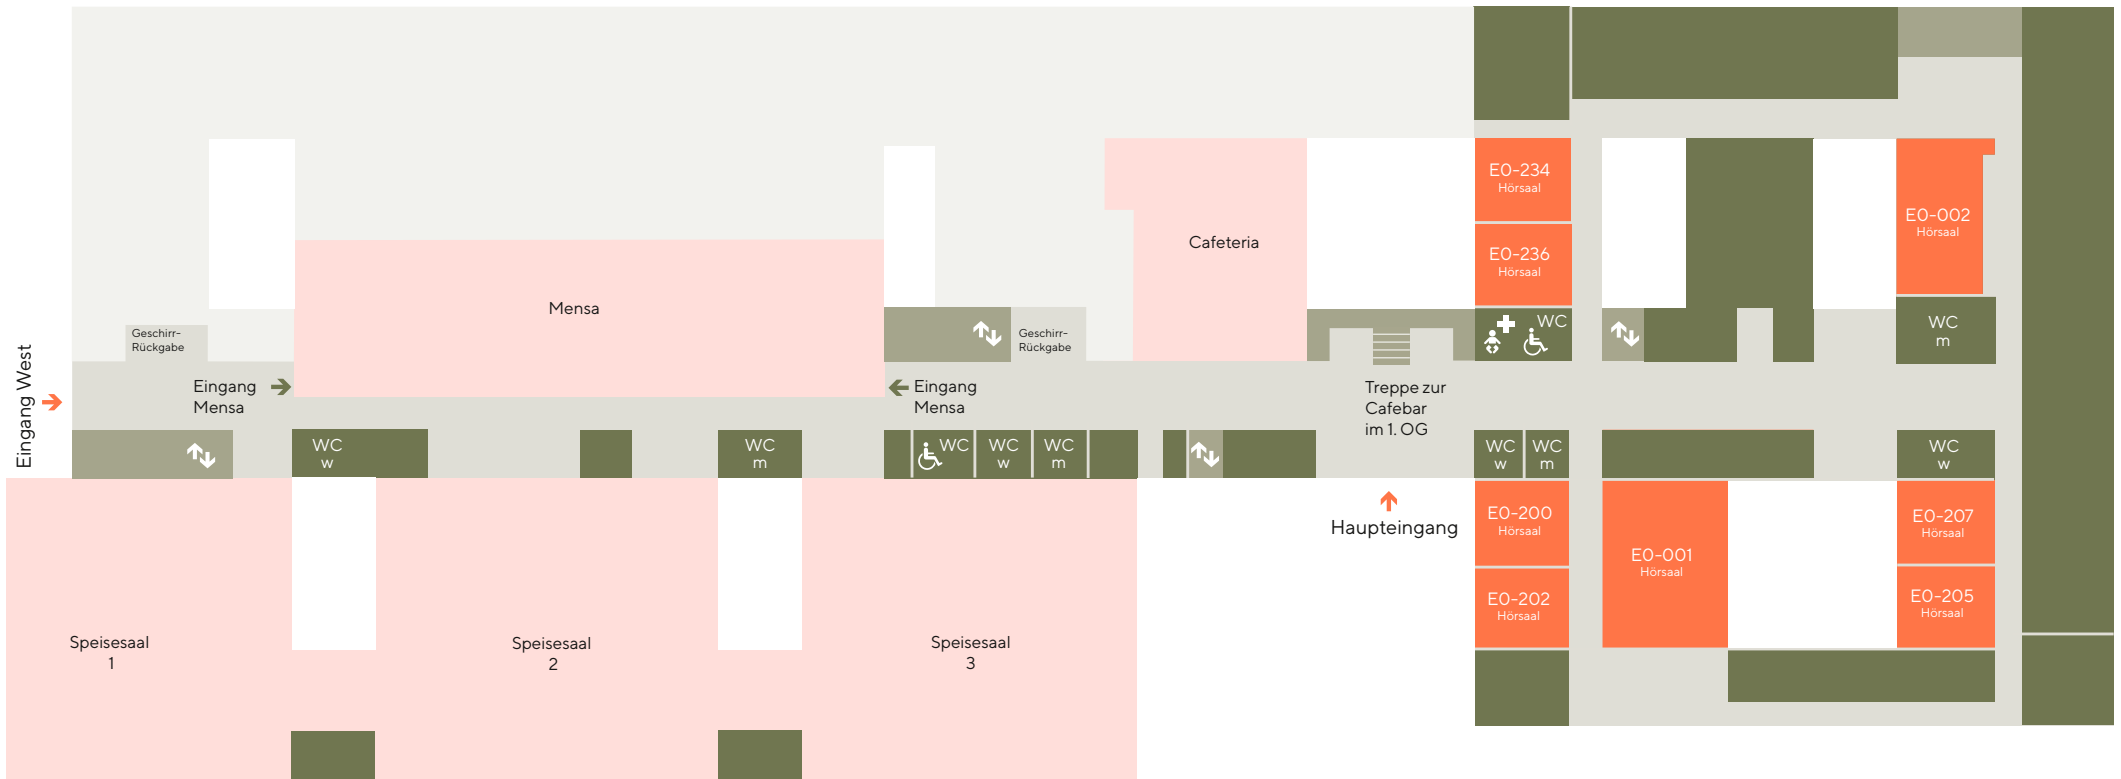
Eingang West

Geschirr-Rückgabe

Eingang Mensa

Mensa

WC w

WC m

Eingang Mensa

Geschirr-Rückgabe

WC

WC w

WC m

Cafeteria

Treppe zur Cafebar im 1. OG

Haupteingang

E0-234 Hörsaal

E0-236 Hörsaal

WC

WC w

WC m

E0-200 Hörsaal

E0-202 Hörsaal

E0-001 Hörsaal

E0-002 Hörsaal

WC m

WC w

E0-207 Hörsaal

E0-205 Hörsaal

Speisesaal 1

Speisesaal 2

Speisesaal 3